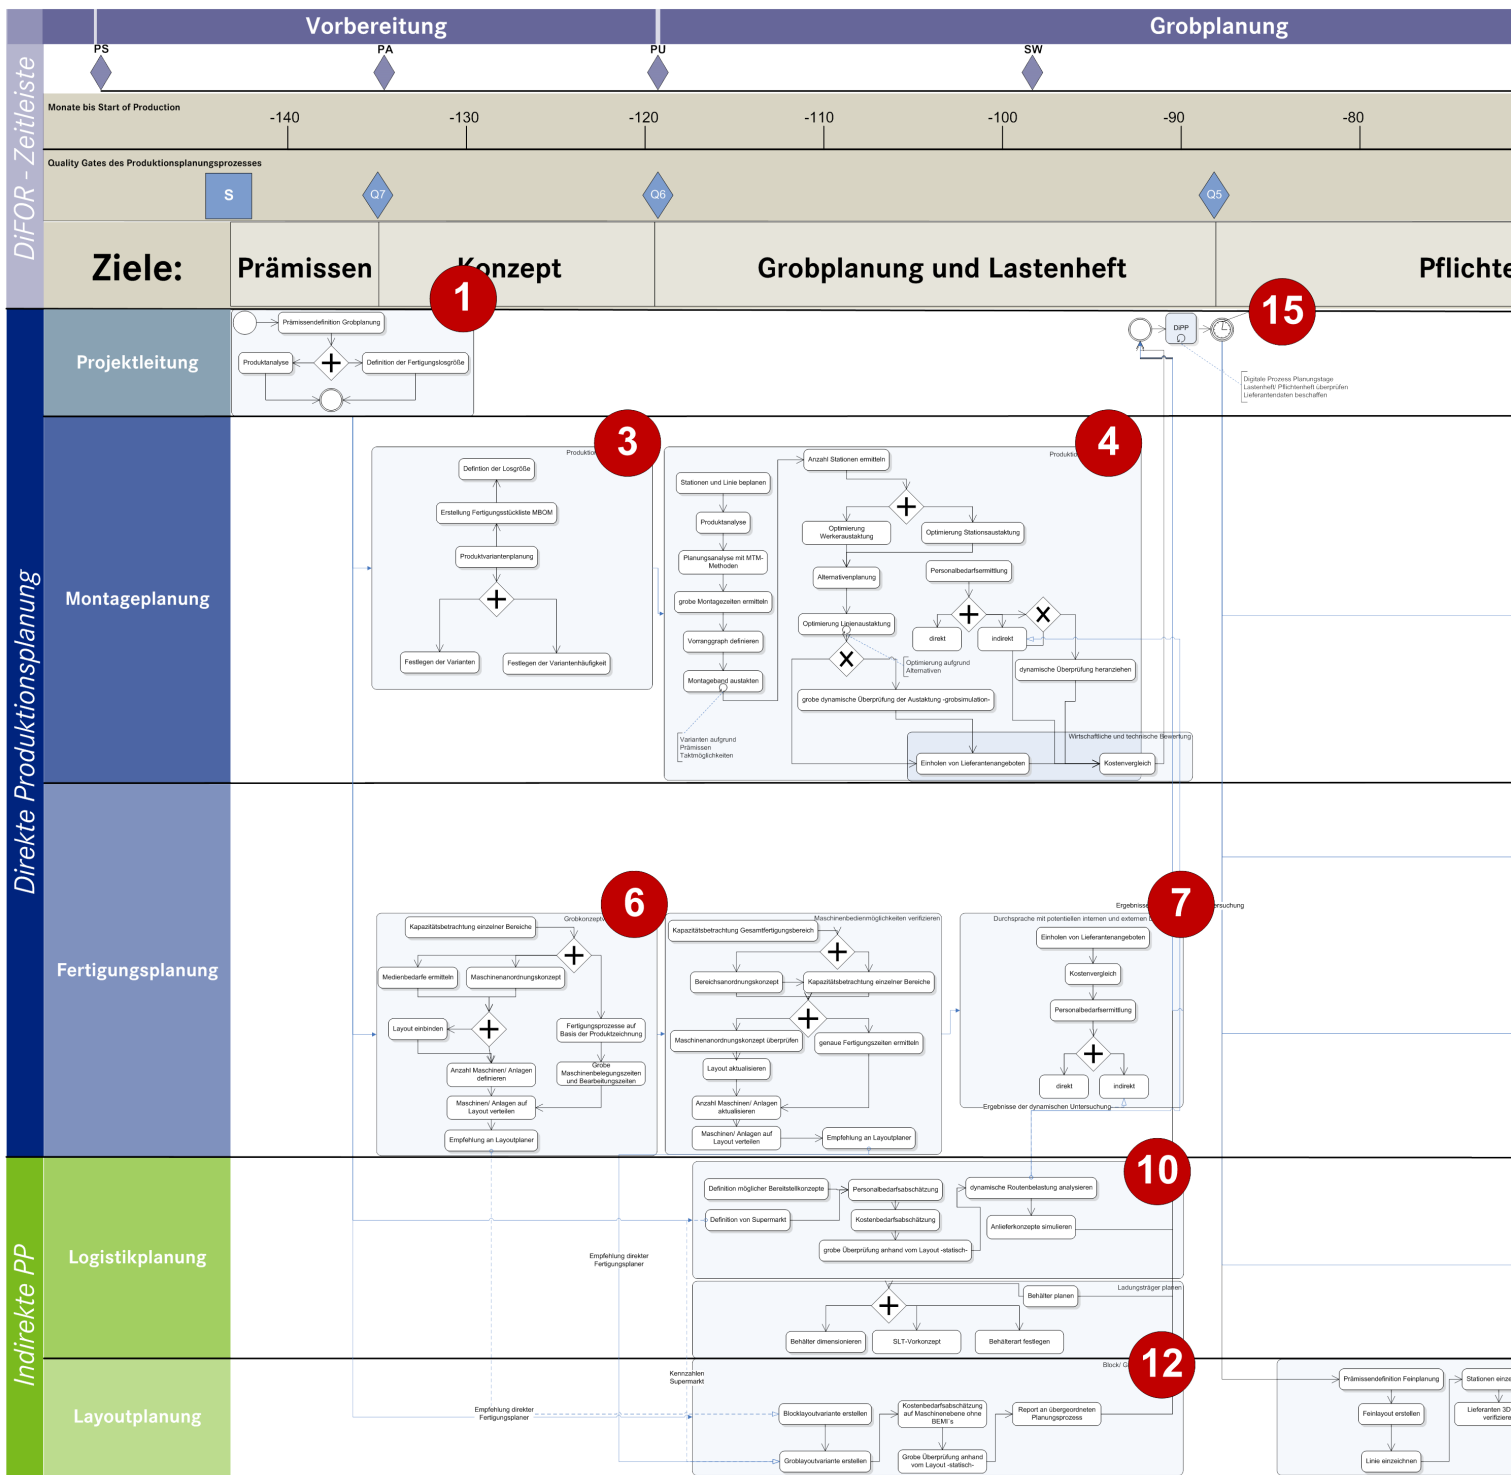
Vorbereitung

Grobplanung

DiFOR - Zeitleiste

PS PA PU SW

Monate bis Start of Production

-140 -130 -120 -110 -100 -90 -80

Quality Gates des Produktionsplanungsprozesses

S Q7 Q6 Q5

Ziele: Prämissen Konzept Grobplanung und Lastenheft Pflichte

1 15

Projektleitung

Prämissendefinition Grobplanung

Produktanalyse

Definition der Fertigungslosgröße

DiPP

Digitale Prozess Planungslage Lastenheft/ Pflichtenheft überprüfen Lieferantendaten beschaffen

Direkte Produktionsplanung

Montageplanung

3 4

Produktion

Defintion der Losgröße

Erstellung Fertigungsstückliste MBOM

Produktvariantenplanung

Festlegen der Varianten

Festlegen der Variantenhäufigkeit

Produktio

Anzahl Stationen ermitteln

Stationen und Linie beplanen

Produktanalyse

Planungsanalyse mit MTM-Methoden

grobe Montagezeiten ermitteln

Vorranggraph definieren

Montageband austakten

Varianten aufgrund Prämissen Taktmöglichkeiten

Optimierung Werkeraustaktung

Optimierung Stationsaustaktung

Alternativenplanung

Personalbedarfsermittlung

Optimierung Linienaustaktung

direkt

indirekt

Optimierung aufgrund Alternativen

dynamische Überprüfung heranziehen

grobe dynamische Überprüfung der Austaktung -grobsimulation-

Wirtschaftliche und technische Bewertung

Einholen von Lieferantenangeboten

Kostenvergleich

Fertigungsplanung

6 7

Grobkonzept

Kapazitätsbetrachtung einzelner Bereiche

Medienbedarfe ermitteln

Maschinenanordnungskonzept

Layout einbinden

Fertigungsprozesse auf Basis der Produktzeichnung

Anzahl Maschinen/ Anlagen definieren

Grobe Maschinenbelegungszeiten und Bearbeitungszeiten

Maschinen/ Anlagen auf Layout verteilen

Empfehlung an Layoutplaner

Maschinenbedienmöglichkeiten verifizieren

Kapazitätsbetrachtung Gesamtfertigungsbereich

Bereichsanordnungskonzept

Kapazitätsbetrachtung einzelner Bereiche

Maschinenanordnungskonzept überprüfen

genaue Fertigungszeiten ermitteln

Layout aktualisieren

Anzahl Maschinen/ Anlagen aktualisieren

Maschinen/ Anlagen auf Layout verteilen

Empfehlung an Layoutplaner

Ergebnisse

rsuchung

Durchsprache mit potentiellen internen und externen

Einholen von Lieferantenangeboten

Kostenvergleich

Personalbedarfsermittlung

direkt

indirekt

Ergebnisse der dynamischen Untersuchung

Indirekte PP

Logistikplanung

10

Definition möglicher Bereitstellkonzepte

Personalbedarfsabschätzung

dynamische Routenbelastung analysieren

Definition von Supermarkt

Kostenbedarfsabschätzung

Anlieferkonzepte simulieren

grobe Überprüfung anhand vom Layout -statisch-

Empfehlung direkter Fertigungsplaner

Ladungsträger planen

Behälter planen

Behälter dimensionieren

SLT-Vorkonzept

Behälterart festlegen

Layoutplanung

12

Block/ G

Kennzahlen Supermarkt

Empfehlung direkter Fertigungsplaner

Blocklayoutvariante erstellen

Kostenbedarfsabschätzung auf Maschinenebene ohne BEMI´s

Report an übergeordneten Planungsprozess

Groblayoutvariante erstellen

Grobe Überprüfung anhand vom Layout -statisch-

Prämissendefinition Feinplanung

Feinlayout erstellen

Linie einzeichnen

Stationen einze

Lieferanten 3D verifiziere